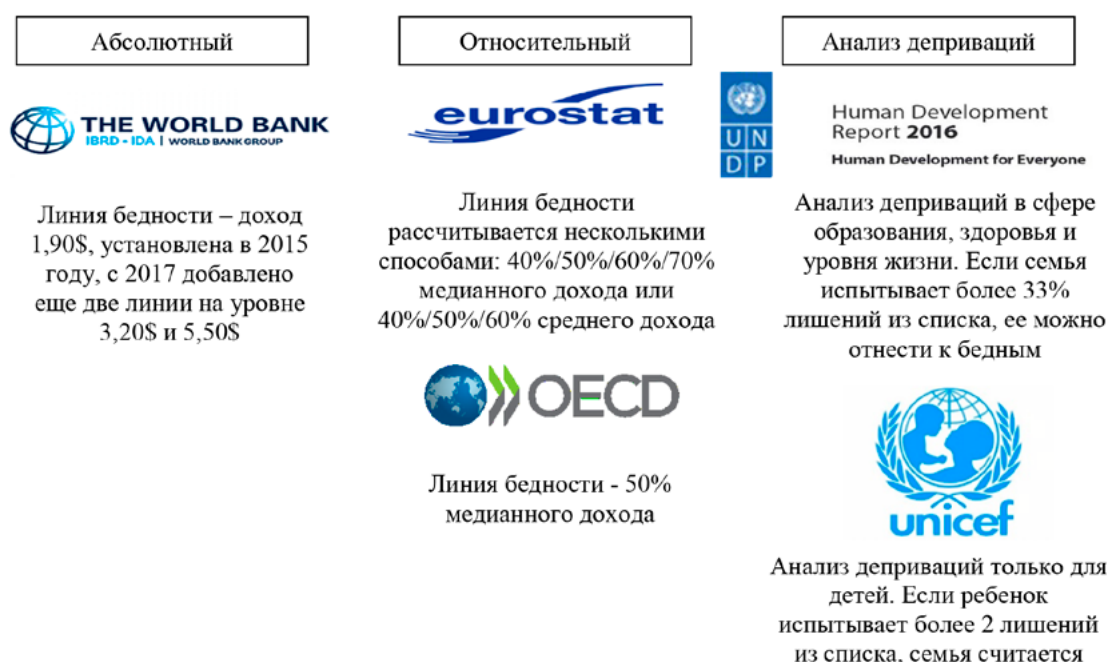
Абсолютный

THE WORLD BANK
IBRD · IDA | WORLD BANK GROUP

Линия бедности – доход 1,90$, установлена в 2015 году, с 2017 добавлено еще две линии на уровне 3,20$ и 5,50$

Относительный

eurostat

Линия бедности рассчитывается несколькими способами: 40%/50%/60%/70% медианного дохода или 40%/50%/60% среднего дохода

OECD

Линия бедности - 50% медианного дохода

Анализ деприваций

U N D P

Human Development Report 2016
Human Development for Everyone

Анализ деприваций в сфере образования, здоровья и уровня жизни. Если семья испытывает более 33% лишений из списка, ее можно отнести к бедным

unicef

Анализ деприваций только для детей. Если ребенок испытывает более 2 лишений из списка, семья считается